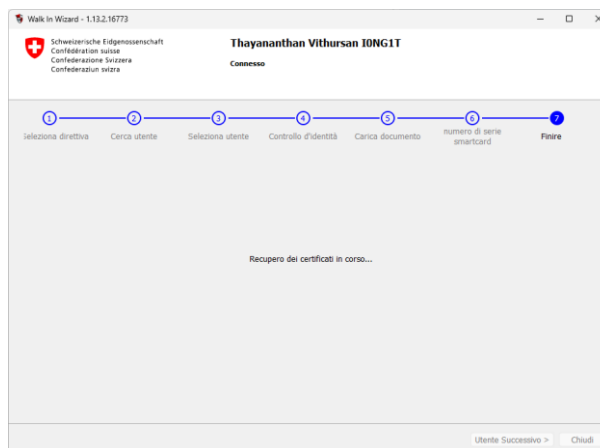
Walk In Wizard - 1.13.2.16773

Schweizerische Eidgenossenschaft
Confédération suisse
Confederazione Svizzera
Confederaziun svizra

Thayananthan Vithursan I0NG1T

Connesso

1 Seleziona direttiva
2 Cerca utente
3 Seleziona utente
4 Controllo d'identità
5 Carica documento
6 numero di serie smartcard
7 Finire

Recupero dei certificati in corso...

Utente Successivo >
Chiudi